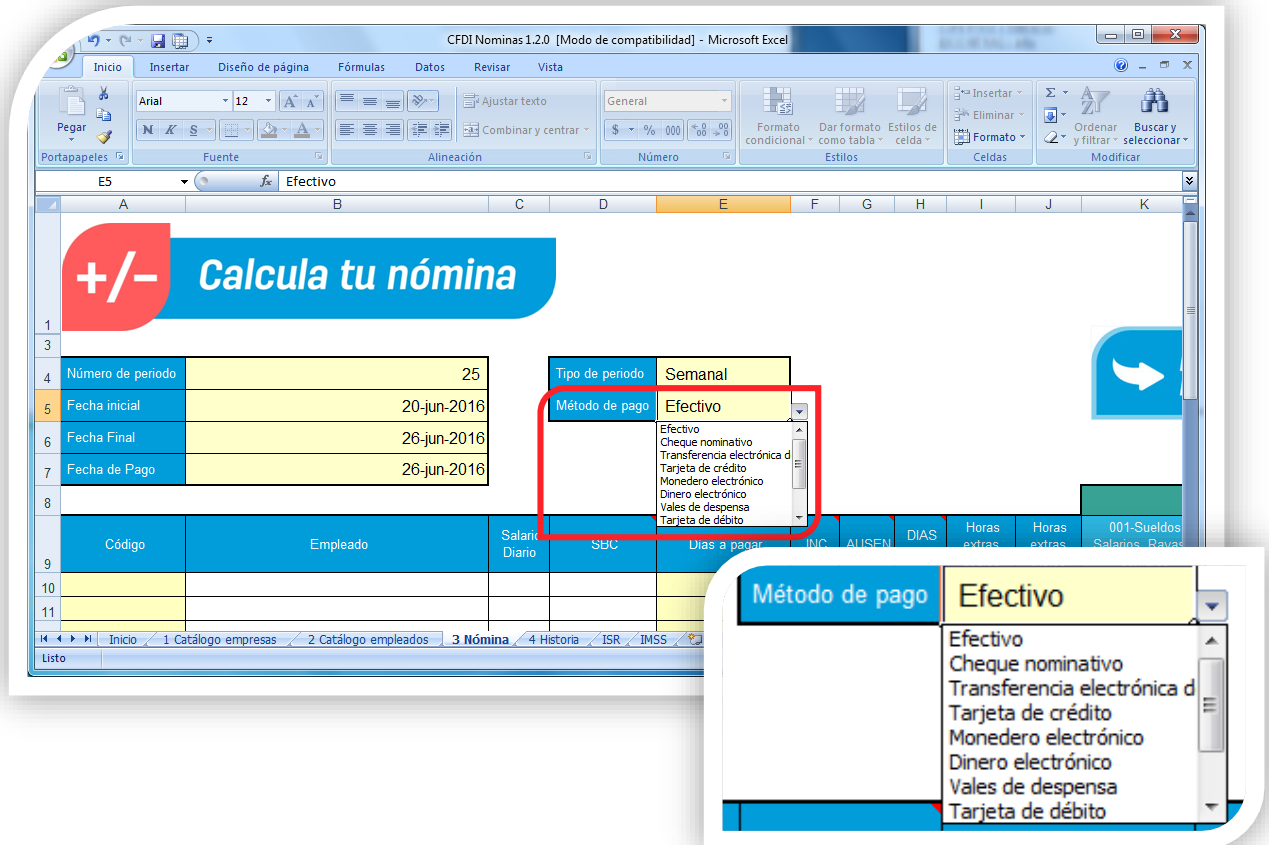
CFDI Nominas 1.2.0 [Modo de compatibilidad] - Microsoft Excel

Inicio Insertar Diseño de página Fórmulas Datos Revisar Vista

Pegar
Portapapeles
Arial 12
N K S
Fuente
Ajustar texto
Combinar y centrar
Alineación
General
$ % 000
Número
Formato condicional
Dar formato como tabla
Estilos de celda
Estilos
Insertar
Eliminar
Formato
Celdas
Σ
Ordenar y filtrar
Buscar y seleccionar
Modificar

E5 fx Efectivo

A B C D E F G H I J K

+/- Calcula tu nómina

| | | | | |
|---|---|---|---|---|
| Número de periodo | 25 | | Tipo de periodo | Semanal |
| Fecha inicial | 20-jun-2016 | | Método de pago | Efectivo |
| Fecha Final | 26-jun-2016 | | | |
| Fecha de Pago | 26-jun-2016 | | | |

Efectivo
Cheque nominativo
Transferencia electrónica d
Tarjeta de crédito
Monedero electrónico
Dinero electrónico
Vales de despensa
Tarjeta de débito

Código | Empleado | Salario Diario | SBC | Días a pagar | INC | AUSEN | DIAS | Horas extras | Horas extras | 001-Sueldos Salarios, Rayas

Inicio 1 Catálogo empresas 2 Catálogo empleados 3 Nómina 4 Historia ISR IMSS
Listo

Método de pago Efectivo
Efectivo
Cheque nominativo
Transferencia electrónica d
Tarjeta de crédito
Monedero electrónico
Dinero electrónico
Vales de despensa
Tarjeta de débito